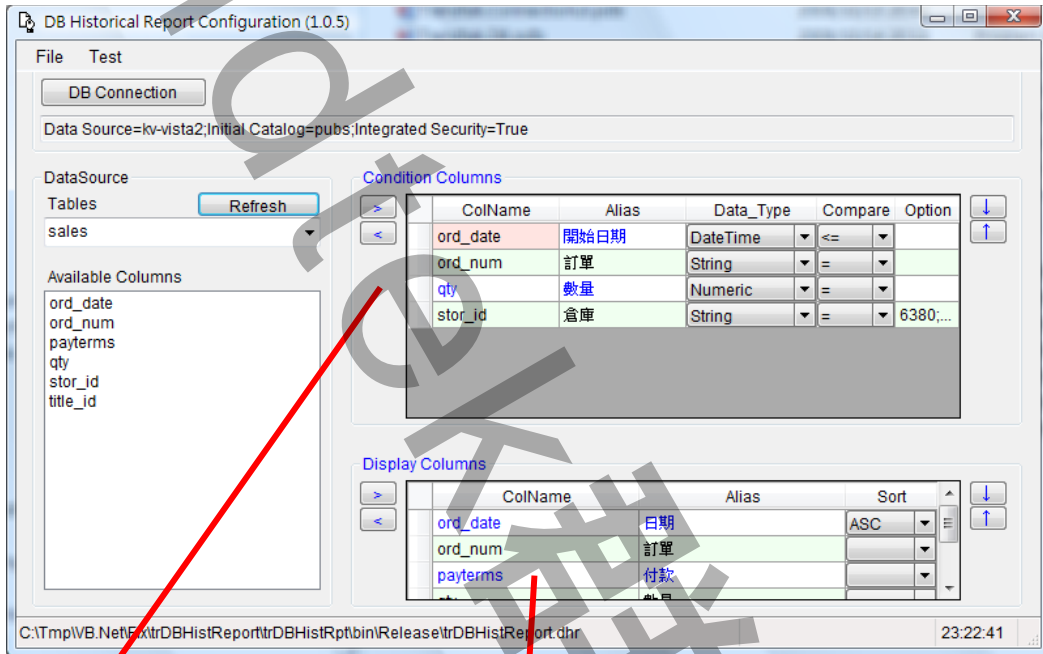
DB Historical Report Configuration (1.0.5)

File Test

DB Connection

Data Source=kv-vista2;Initial Catalog=pubs;Integrated Security=True

DataSource

Tables

Refresh

sales

Available Columns

ord_date
ord_num
payterms
qty
stor_id
title_id

Condition Columns

>
<

| | ColName | Alias | Data_Type | Compare | Option |
|---|---|---|---|---|---|
| | ord_date | 開始日期 | DateTime | <= | |
| | ord_num | 訂單 | String | = | |
| | qty | 數量 | Numeric | = | |
| | stor_id | 倉庫 | String | = | 6380;... |

↓
↑

Display Columns

>
<

| | ColName | Alias | Sort |
|---|---|---|---|
| | ord_date | 日期 | ASC |
| | ord_num | 訂單 | |
| | payterms | 付款 | |
| | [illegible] | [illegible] | |

↓
↑

C:\Tmp\VB.Net\Fix\trDBHistReport\trDBHistRpt\bin\Release\trDBHistReport.dhr

23:22:41